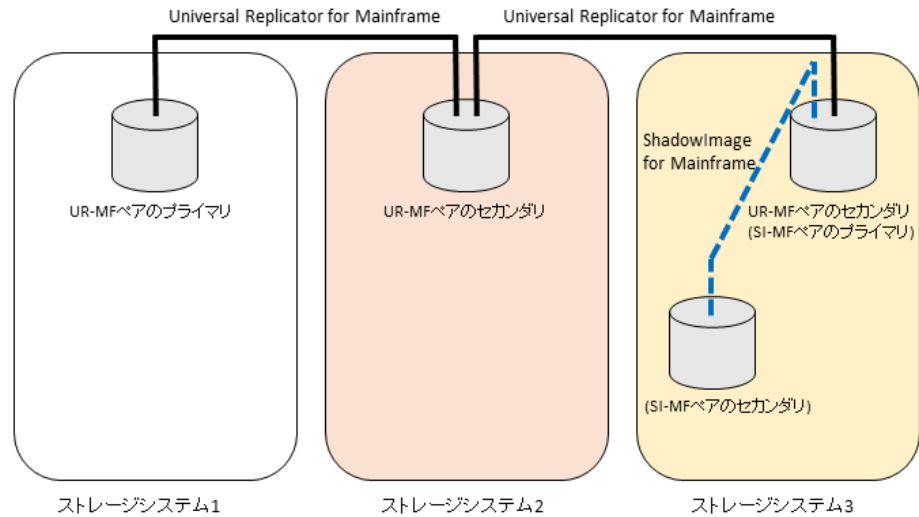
Universal Replicator for Mainframe

Universal Replicator for Mainframe

UR-MFペアのプライマリ

UR-MFペアのセカンダリ

ShadowImage for Mainframe

UR-MFペアのセカンダリ
(SI-MFペアのプライマリ)

(SI-MFペアのセカンダリ)

ストレージシステム1

ストレージシステム2

ストレージシステム3